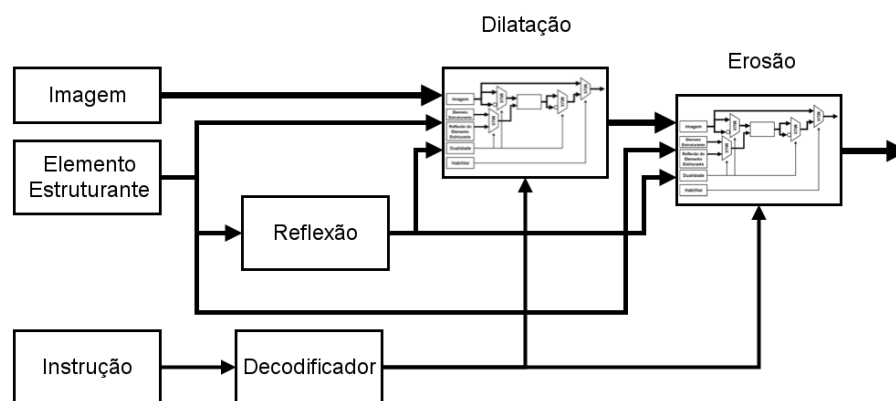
Dilatação

Erosão

Imagem

Elemento Estruturante

Reflexão

Instrução

Decodificador

Imagem
Elemento Estruturante
Reflexão do Elemento Estruturante
Dualidade
Habilitar

Imagem
Elemento Estruturante
Reflexão do Elemento Estruturante
Dualidade
Habilitar